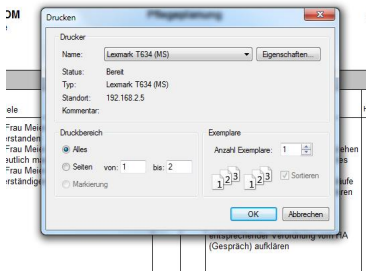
OM

Drucken

Pflegeplanung

Drucker

Name: Lexmark T634 (MS)

Eigenschaften...

Status: Bereit

Typ: Lexmark T634 (MS)

Standort: 192.168.2.5

Kommentar:

Druckbereich

Alles

Seiten von: 1 bis: 2

Markierung

Exemplare

Anzahl Exemplare: 1

Sortieren

OK

Abbrechen

iele

Frau Mei
rstanden
Frau Mei
eutlich m
Frau Mei
rständig

ehen
es

ufe
ren

entsprechender Verordnung vom HA (Gespräch) aufklären